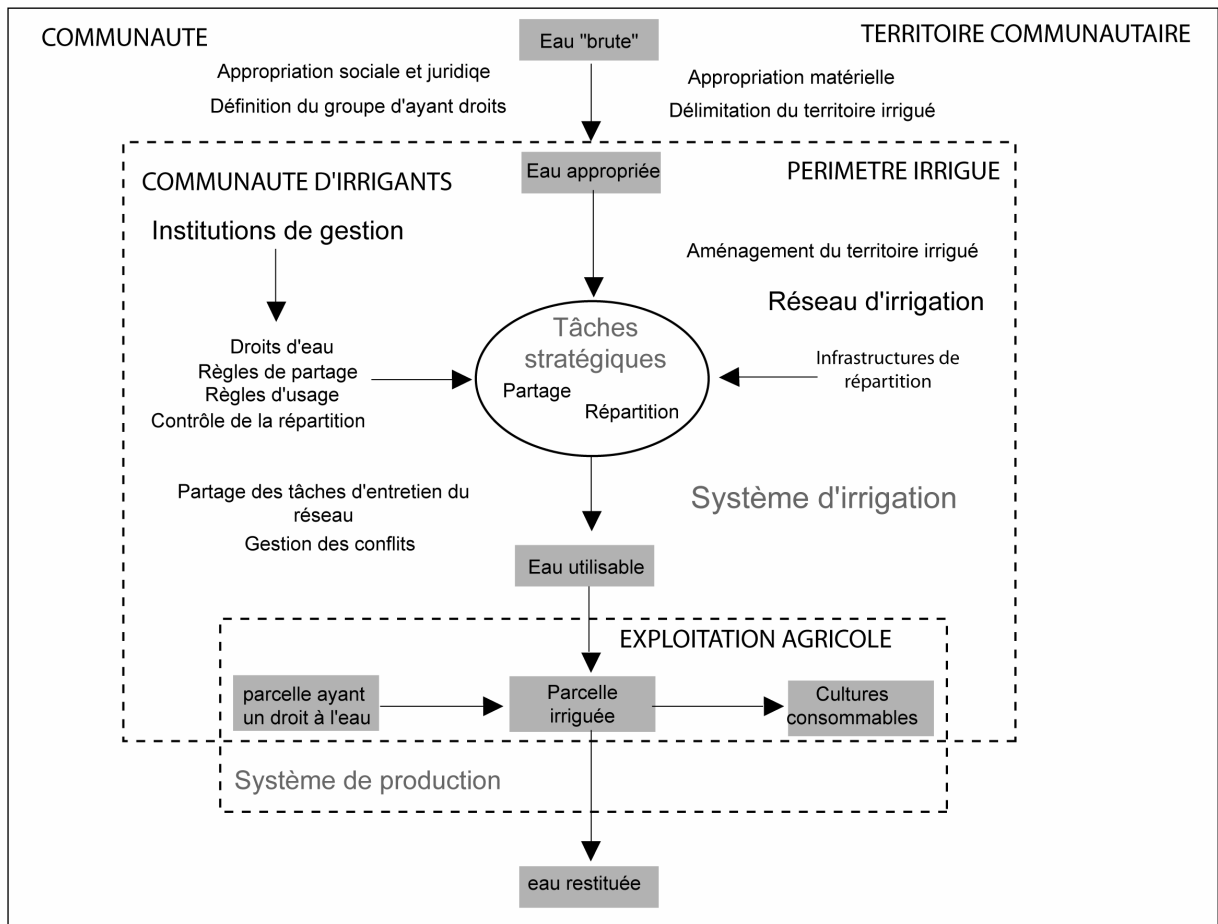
COMMUNAUTE

Eau "brute"

TERRITOIRE COMMUNAUTAIRE

Appropriation sociale et juridiqe

Définition du groupe d'ayant droits

Appropriation matérielle

Délimitation du territoire irrigué

COMMUNAUTE D'IRRIGANTS

Eau appropriée

PERIMETRE IRRIGUE

Institutions de gestion

Aménagement du territoire irrigué

Réseau d'irrigation

Droits d'eau
Règles de partage
Règles d'usage
Contrôle de la répartition

Tâches stratégiques
Partage
Répartition

Infrastructures de répartition

Partage des tâches d'entretien du réseau

Gestion des conflits

Système d'irrigation

Eau utilisable

EXPLOITATION AGRICOLE

parcelle ayant un droit à l'eau

Parcelle irriguée

Cultures consommables

Système de production

eau restituée